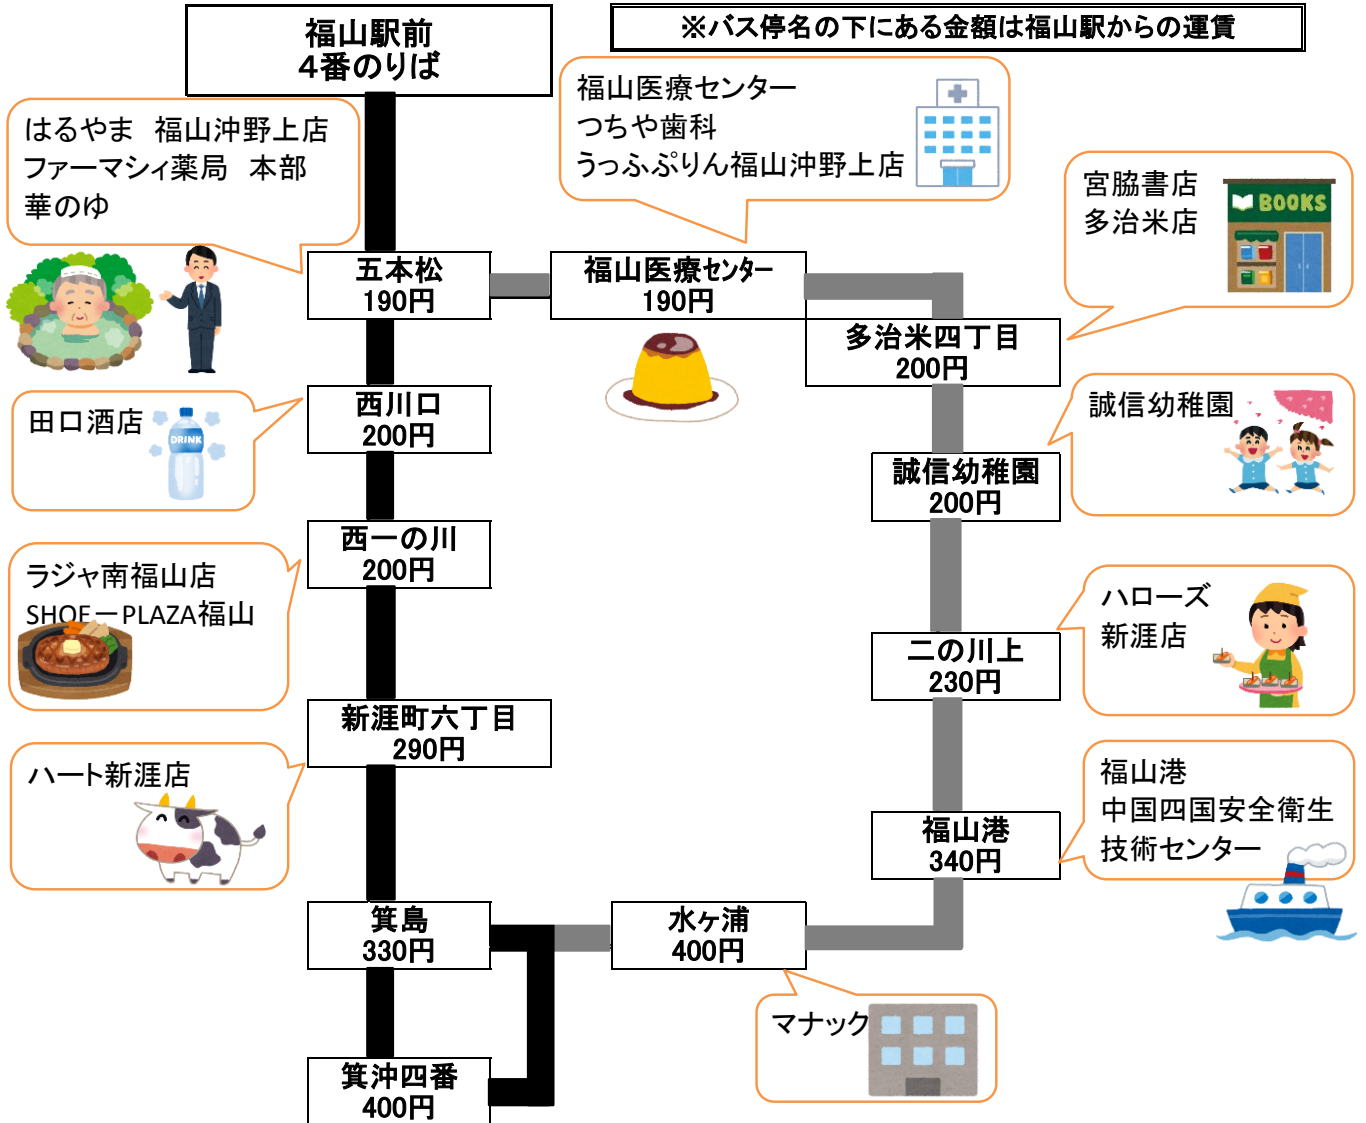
福山駅前
4番のりば

※バス停名の下にある金額は福山駅からの運賃

はるやま　福山沖野上店
ファーマシィ薬局　本部
華のゆ

福山医療センター
つちや歯科
うっふぷりん福山沖野上店

宮脇書店
多治米店

BOOKS

五本松
190円

福山医療センター
190円

多治米四丁目
200円

西川口
200円

田口酒店

DRINK

誠信幼稚園

誠信幼稚園
200円

西一の川
200円

ラジャ南福山店
SHOEーPLAZA福山

ハローズ
新涯店

二の川上
230円

新涯町六丁目
290円

ハート新涯店

福山港
中国四国安全衛生
技術センター

福山港
340円

箕島
330円

水ヶ浦
400円

マナック

箕沖四番
400円